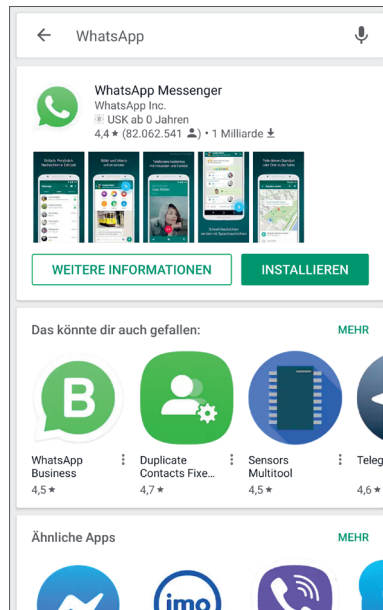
WhatsApp

WhatsApp Messenger
WhatsApp Inc.
USK ab 0 Jahren
4,4 ★ (82.062.541) • 1 Milliarde

WEITERE INFORMATIONEN
INSTALLIEREN

Das könnte dir auch gefallen:
MEHR

WhatsApp Business
4,5 ★

Duplicate Contacts Fixe...
4,7 ★

Sensors Multitool
4,5 ★

Teleg
4,6 ★

Ähnliche Apps
MEHR

imo